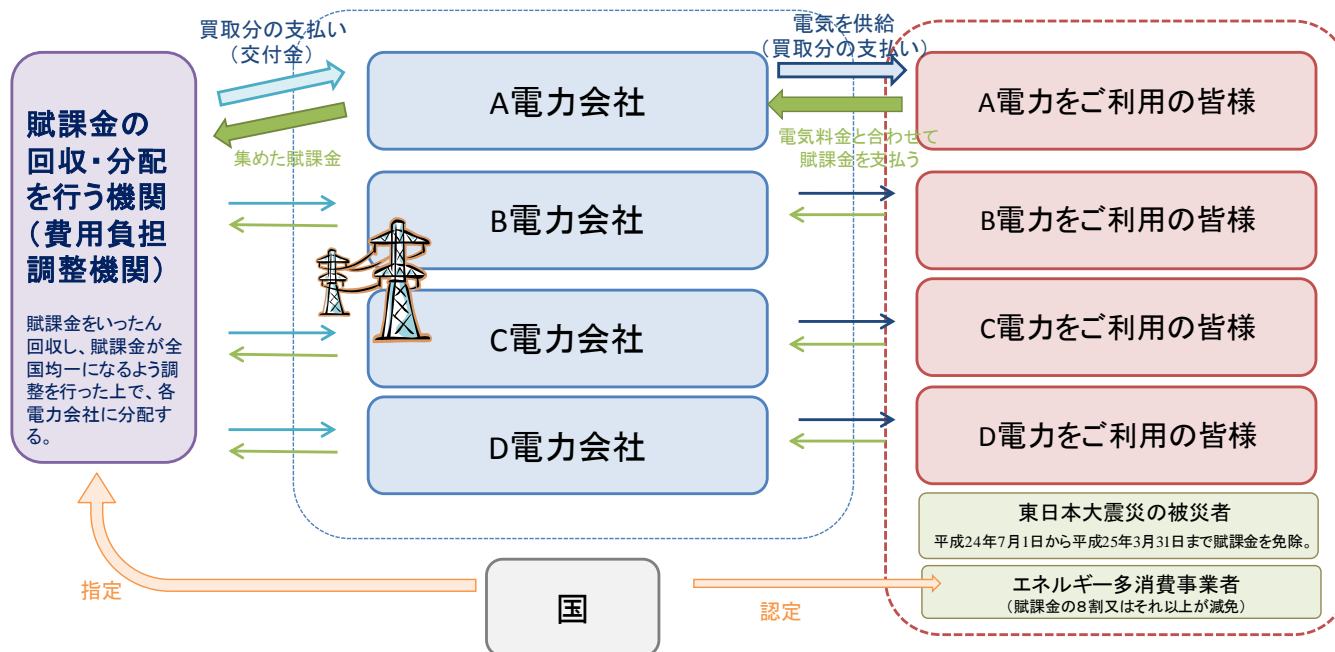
買取分の支払い
（交付金）

集めた賦課金

賦課金の回収・分配を行う機関（費用負担調整機関）

賦課金をいったん回収し、賦課金が全国均一になるよう調整を行った上で、各電力会社に分配する。

A電力会社

B電力会社

C電力会社

D電力会社

電気を供給
（買取分の支払い）

電気料金と合わせて
賦課金を支払う

A電力をご利用の皆様

B電力をご利用の皆様

C電力をご利用の皆様

D電力をご利用の皆様

東日本大震災の被災者
平成24年7月1日から平成25年3月31日まで賦課金を免除。

指定

国

認定

エネルギー多消費事業者
（賦課金の８割又はそれ以上が減免）